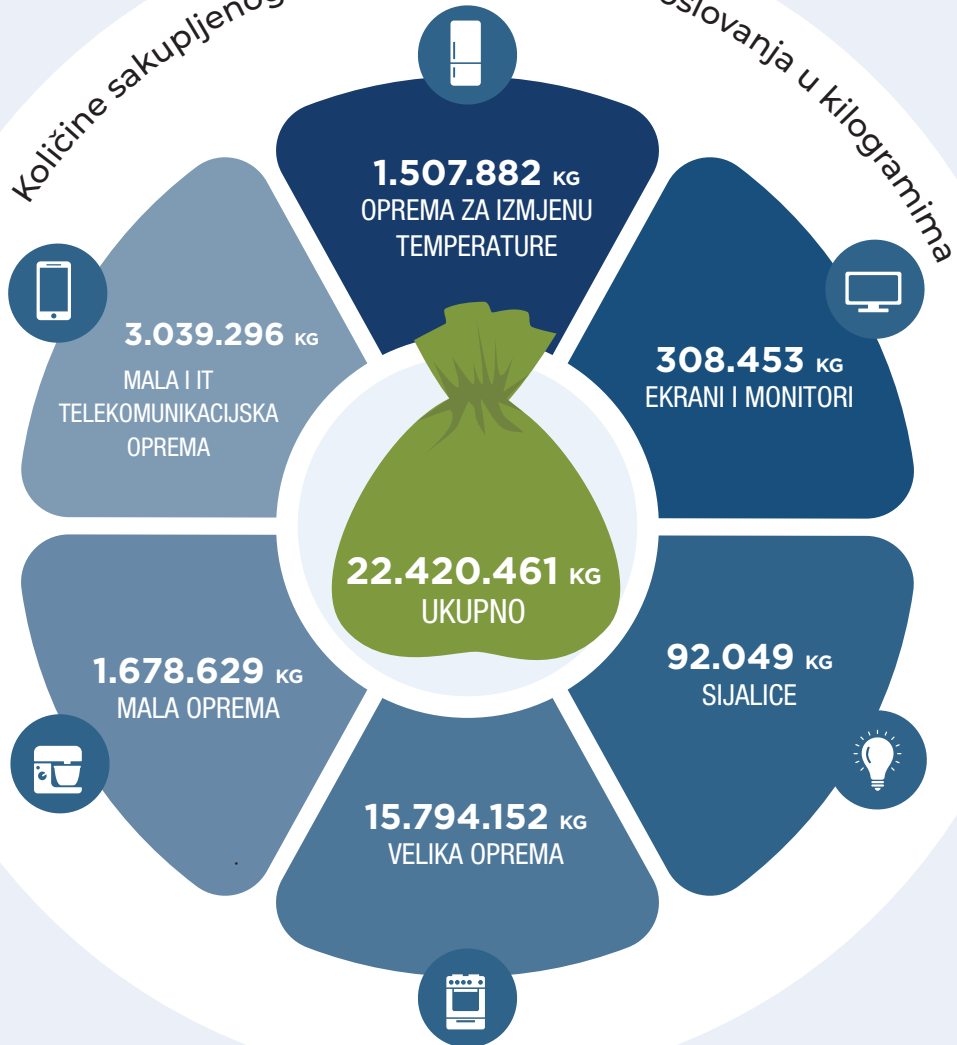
Količine sakupljenog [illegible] poslovanja u kilogramima

1.507.882 KG
OPREMA ZA IZMJENU TEMPERATURE

3.039.296 KG
MALA I IT TELEKOMUNIKACIJSKA OPREMA

308.453 KG
EKRANI I MONITORI

22.420.461 KG
UKUPNO

1.678.629 KG
MALA OPREMA

92.049 KG
SIJALICE

15.794.152 KG
VELIKA OPREMA